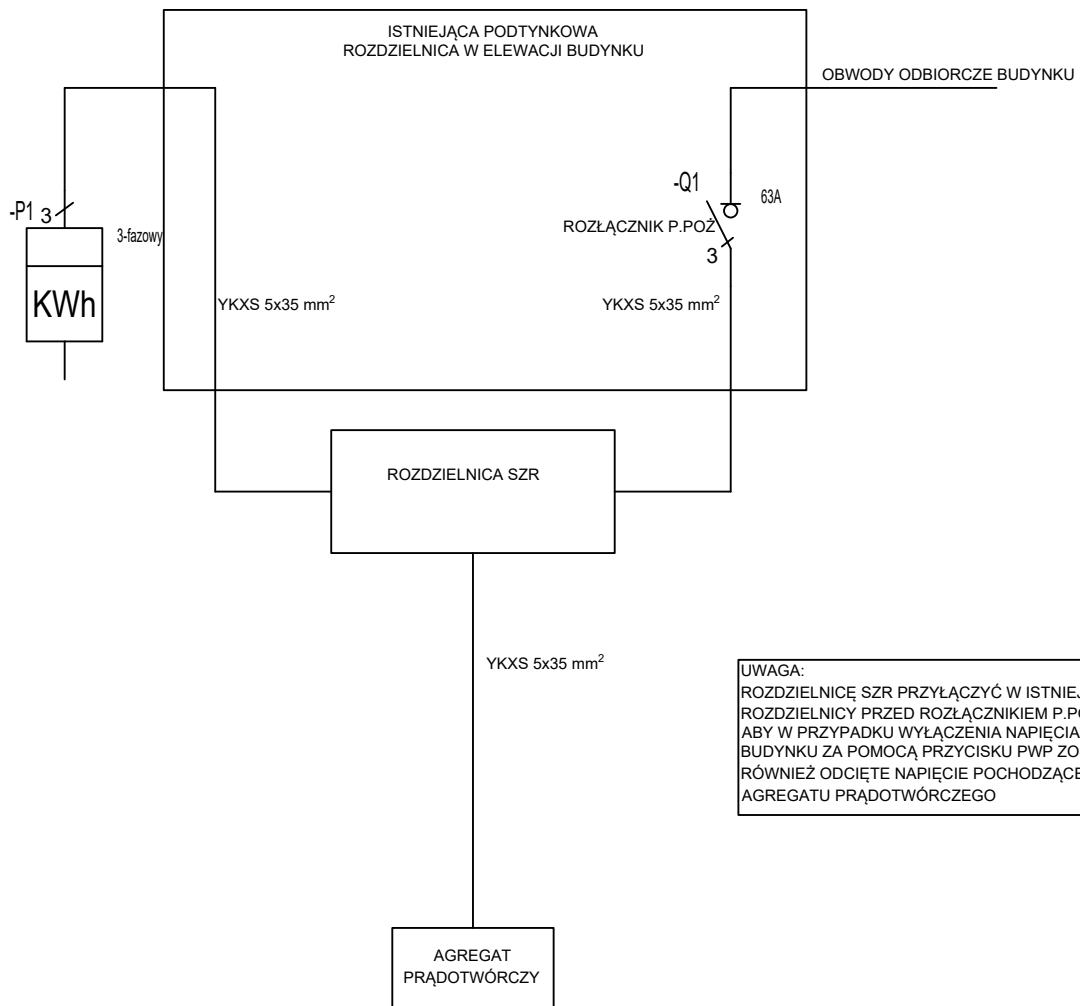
ISTNIEJĄCA PODTYNKOWA
ROZDZIELNICA W ELEWACJI BUDYNKU

OBWODY ODBIORCZE BUDYNKU

-P1 3

3-fazowy

KWh

-Q1

63A

ROZŁĄCZNIK P.POŻ

3

YKXS 5x35 mm$^2$

YKXS 5x35 mm$^2$

ROZDZIELNICA SZR

YKXS 5x35 mm$^2$

UWAGA:
ROZDZIELNICĘ SZR PRZYŁĄCZYĆ W ISTNIE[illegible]
ROZDZIELNICY PRZED ROZŁĄCZNIKIEM P.P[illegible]
ABY W PRZYPADKU WYŁĄCZENIA NAPIĘCIA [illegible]
BUDYNKU ZA POMOCĄ PRZYCISKU PWP ZO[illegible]
RÓWNIEŻ ODCIĘTE NAPIĘCIE POCHODZĄCE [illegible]
AGREGATU PRĄDOTWÓRCZEGO

AGREGAT
PRĄDOTWÓRCZY